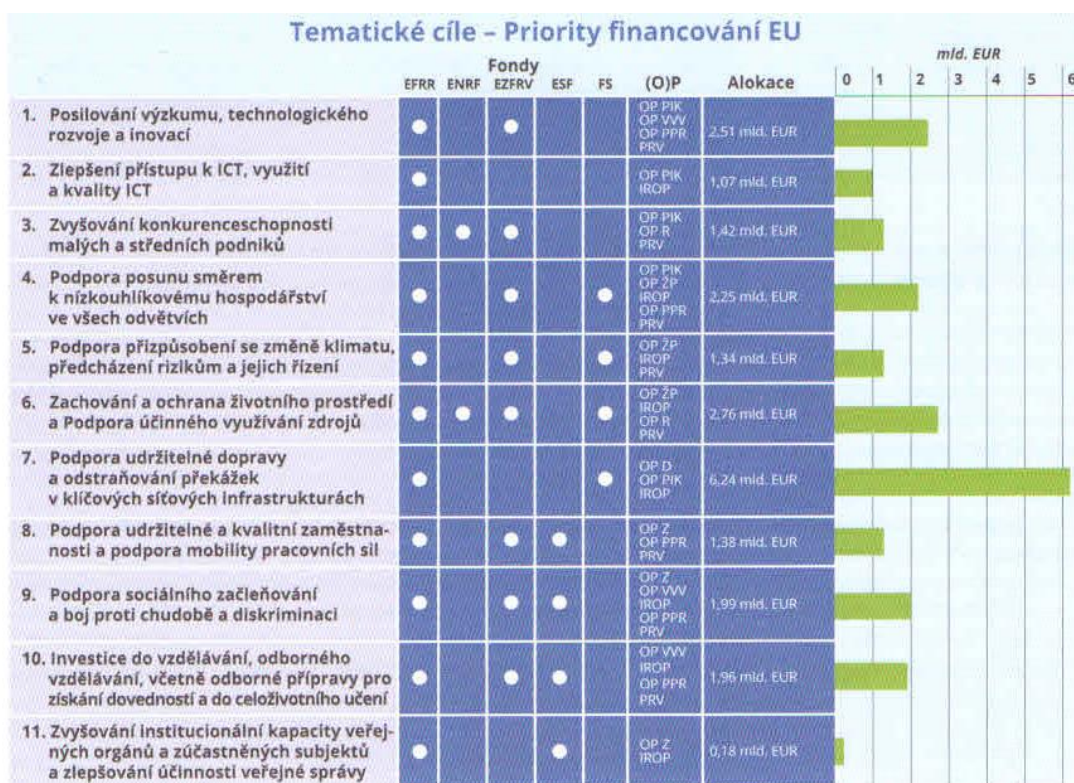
Tematické cíle – Priority financování EU

| | EFRR | ENRF | EZFRV | ESF | FS | (O)P | Alokace |
|---|---|---|---|---|---|---|---|
| 1. Posilování výzkumu, technologického rozvoje a inovací | ● | | ● | | | OP PIK OP VVV OP PPR PRV | 2,51 mld. EUR |
| 2. Zlepšení přístupu k ICT, využití a kvality ICT | ● | | | | | OP PIK IROP | 1,07 mld. EUR |
| 3. Zvyšování konkurenceschopnosti malých a středních podniků | ● | ● | ● | | | OP PIK OP R PRV | 1,42 mld. EUR |
| 4. Podpora posunu směrem k nízkouhlíkovému hospodářství ve všech odvětvích | ● | | ● | | ● | OP PIK OP ŽP IROP OP PPR PRV | 2,25 mld. EUR |
| 5. Podpora přizpůsobení se změně klimatu, předcházení rizikům a jejich řízení | ● | | ● | | ● | OP ŽP IROP PRV | 1,34 mld. EUR |
| 6. Zachování a ochrana životního prostředí a Podpora účinného využívání zdrojů | ● | ● | ● | | ● | OP ŽP IROP OP R PRV | 2,76 mld. EUR |
| 7. Podpora udržitelné dopravy a odstraňování překážek v klíčových síťových infrastrukturách | ● | | | | ● | OP D OP PIK IROP | 6,24 mld. EUR |
| 8. Podpora udržitelné a kvalitní zaměstnanosti a podpora mobility pracovních sil | ● | | ● | ● | | OP Z OP PPR PRV | 1,38 mld. EUR |
| 9. Podpora sociálního začleňování a boj proti chudobě a diskriminaci | ● | | ● | ● | | OP Z OP VVV IROP OP PPR PRV | 1,99 mld. EUR |
| 10. Investice do vzdělávání, odborného vzdělávání, včetně odborné přípravy pro získání dovedností a do celoživotního učení | ● | | ● | ● | | OP VVV IROP OP PPR PRV | 1,96 mld. EUR |
| 11. Zvyšování institucionální kapacity veřejných orgánů a zúčastněných subjektů a zlepšování účinnosti veřejné správy | ● | | | ● | | OP Z IROP | 0,18 mld. EUR |

Fondy

mld. EUR
0 1 2 3 4 5 6